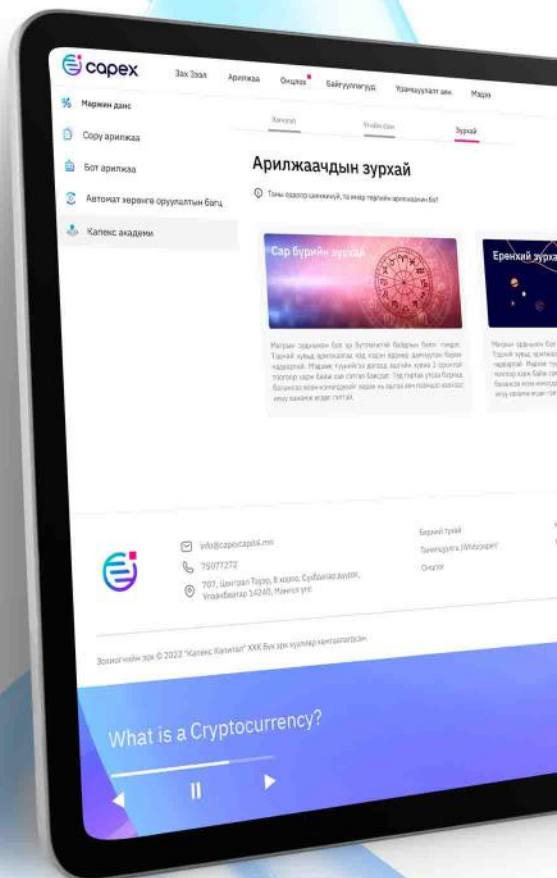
capex

Зах Зээл Арилжаа Онцлох Байгууллагууд Үзэмжүүлэлт анх Мэдээ

Маржин данс

Copy арилжаа

Бот арилжаа

Автомат хөрөнгө оруулалтын багц

Капекс академи

Хичээл Үгийн сан Зурхай

Арилжаачдын зурхай

Таны өдөр тутмын зурхай, та өнөөдөр арилжаалах уу

Сар бүрийн зурхай

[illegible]

Ерөнхий зурхай

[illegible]

info@capexcapital.mn

75077272

707, Централ Тауэр, 8 давхар, Сүхбаатар дүүрэг, Улаанбаатар 14240, Монгол улс

Бидний тухай

Танилцуулга (Whitepaper)

Онцлох

Зохиогчийн эрх © 2022 "Капекс Капитал" ХХК Бүх эрх хуулиар хамгаалагдсан.

What is a Cryptocurrency?